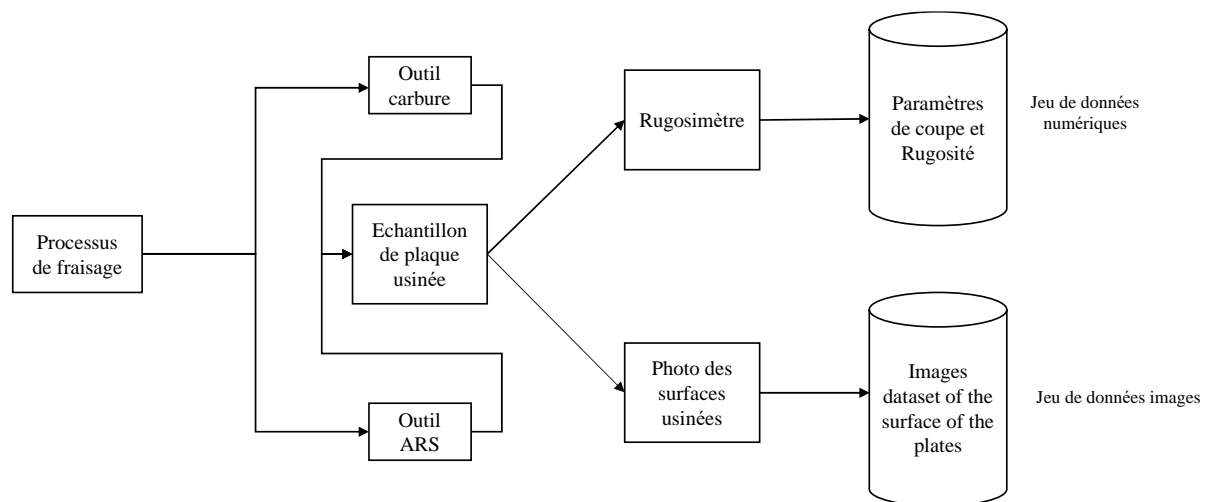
Processus de fraisage

Outil carbure

Echantillon de plaque usinée

Outil ARS

Rugosimètre

Photo des surfaces usinées

Paramètres de coupe et Rugosité

Jeu de données numériques

Images dataset of the surface of the plates

Jeu de données images